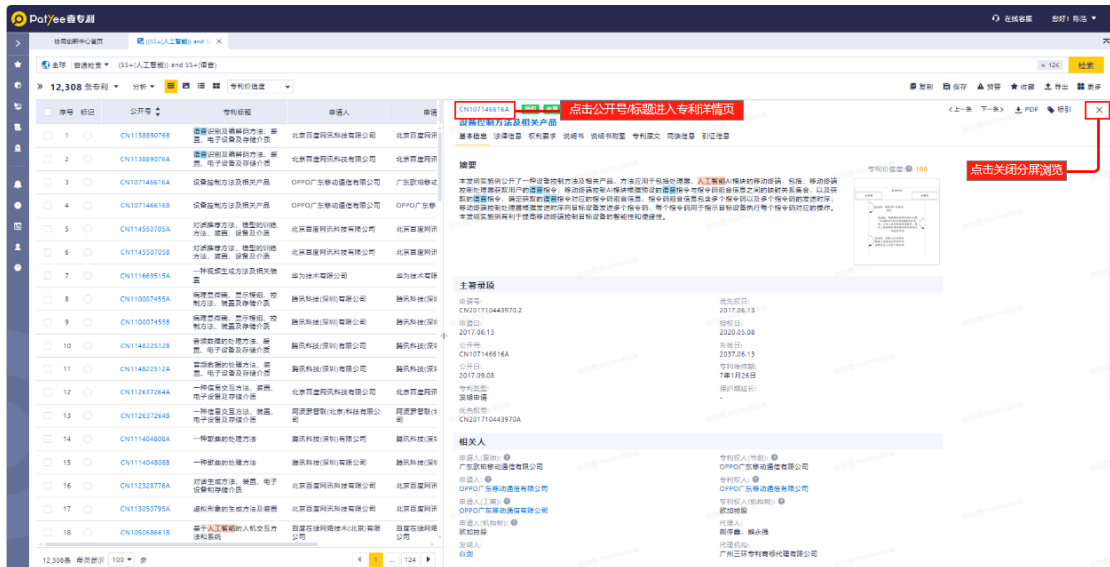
Patyee查专利
在线客服 您好! 陈浩

协同创新中心首页 (SS=(人工智能) and SS

全球 普通检索 (SS=(人工智能) and SS=(语音)) 检索

12,308 条专利 分析 专利价值度 复制 保存 预警 收藏 导出 更多

| 序号 | 标记 | 公开号 | 专利标题 | 申请人 |
|---|---|---|---|---|
| 1 | | CN115889076B | 语音识别及模型训练方法、装置、电子设备及存储介质 | 北京百度网讯科技有限公司 |
| 2 | | CN115889076A | 语音识别及模型训练方法、装置、电子设备及存储介质 | 北京百度网讯科技有限公司 |
| 3 | | CN107146616A | 设备控制方法及相关产品 | OPPO广东移动通信有限公司 |
| 4 | | CN107146616B | 设备控制方法及相关产品 | OPPO广东移动通信有限公司 |
| 5 | | CN114550705A | 对话推荐方法、模型的训练方法、装置、设备及介质 | 北京百度网讯科技有限公司 |
| 6 | | CN114550705B | 对话推荐方法、模型的训练方法、装置、设备及介质 | 北京百度网讯科技有限公司 |
| 7 | | CN111669515A | 一种视频生成方法及相关装置 | 华为技术有限公司 |
| 8 | | CN110007455A | 病理显微镜、显示模组、控制方法、装置及存储介质 | 腾讯科技(深圳)有限公司 |
| 9 | | CN110007455B | 病理显微镜、显示模组、控制方法、装置及存储介质 | 腾讯科技(深圳)有限公司 |
| 10 | | CN114822512B | 音频数据的处理方法、装置、电子设备及存储介质 | 腾讯科技(深圳)有限公司 |
| 11 | | CN114822512A | 音频数据的处理方法、装置、电子设备及存储介质 | 腾讯科技(深圳)有限公司 |
| 12 | | CN112637264A | 一种信息交互方法、装置、电子设备及存储介质 | 北京百度网讯科技有限公司 |
| 13 | | CN112637264B | 一种信息交互方法、装置、电子设备及存储介质 | 同源梦智联(北京)科技有限公司 |
| 14 | | CN111404808A | 一种歌曲的处理方法 | 腾讯科技(深圳)有限公司 |
| 15 | | CN111404808B | 一种歌曲的处理方法 | 腾讯科技(深圳)有限公司 |
| 16 | | CN112328776A | 对话生成方法、装置、电子设备和存储介质 | 北京百度网讯科技有限公司 |
| 17 | | CN113050795A | 虚拟形象的生成方法及装置 | 北京百度网讯科技有限公司 |
| 18 | | CN105096861B | 基于人工智能的人机交互方法和系统 | 百度在线网络技术(北京)有限公司 |

12,308条 每页显示 100 条 1 ... 124

CN107146616A 点击公开号/标题进入专利详情页
设备控制方法及相关产品
<上一条 下一条> PDF 标引
点击关闭分屏浏览
基本信息 法律信息 权利要求 说明书 说明书附图 专利原文 同族信息 引证信息

摘要
专利价值度 100
本发明实施例公开了一种设备控制方法及相关产品,方法应用于包括处理器、人工智能AI模块的移动终端,包括:移动终端控制处理器获取用户的语音指令;移动终端控制AI模块根据预设的语音指令与指令码的对应关系确定,以及获取的语音指令,确定获取的语音指令对应的指令码信息,指令码信息包含多个指令码以及多个指令码的发送时序;移动终端控制处理器根据发送时序将目标设备发送多个指令码,每个指令码用于指示目标设备执行与每个指令码对应的操作。本发明实施例有利于提高移动终端控制目标设备的智能性和便捷性。

主著录项
申请号: CN201710443970.2
优先权日: 2017.06.13
申请日: 2017.06.13
授权日: 2020.05.08
公开号: CN107146616A
失效日: 2037.06.13
公开日: 2017.09.08
专利有效期: 7年1月26日
专利类型: 发明申请
保护期延长: -
优先权号: CN201710443970A

相关人
申请人(原始): 广东欧珀移动通信有限公司
专利权人(当前): OPPO广东移动通信有限公司
申请人: OPPO广东移动通信有限公司
专利权人: OPPO广东移动通信有限公司
申请人(工商): OPPO广东移动通信有限公司
专利权人(机构树): 欧加控股
申请人(机构树): 欧加控股
代理人: 郝传鑫; 熊永强
发明人: 白剑
代理机构: 广州三环专利商标代理有限公司